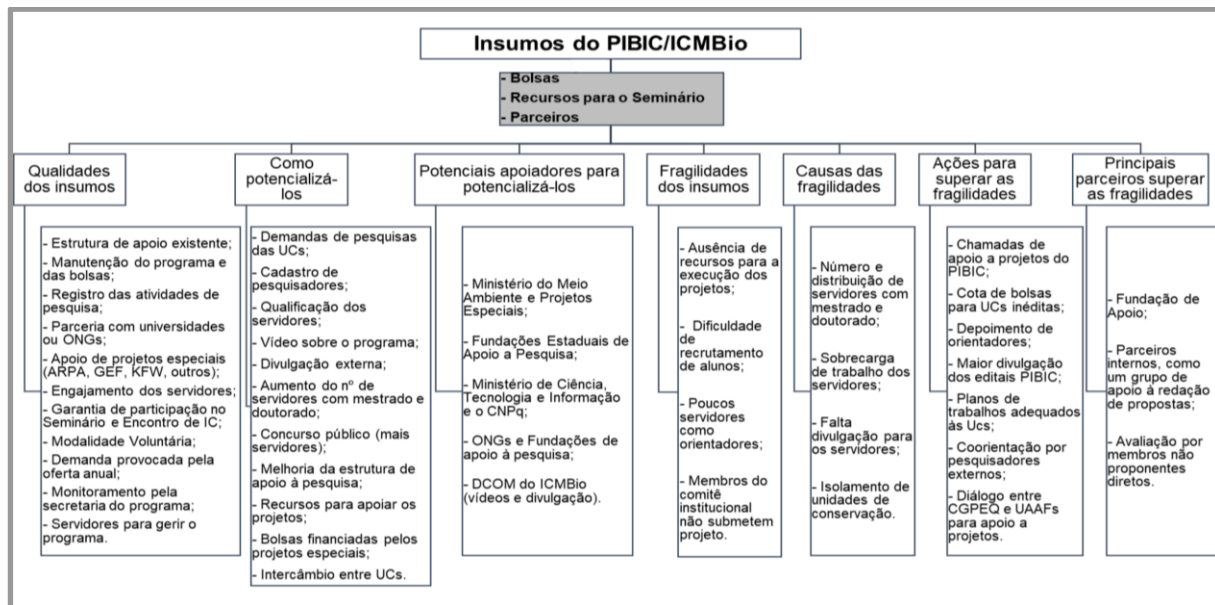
Insumos do PIBIC/ICMBio

- Bolsas
- Recursos para o Seminário
- Parceiros

Qualidades dos insumos

- Estrutura de apoio existente;
- Manutenção do programa e das bolsas;
- Registro das atividades de pesquisa;
- Parceria com universidades ou ONGs;
- Apoio de projetos especiais (ARPA, GEF, KFW, outros);
- Engajamento dos servidores;
- Garantia de participação no Seminário e Encontro de IC;
- Modalidade Voluntária;
- Demanda provocada pela oferta anual;
- Monitoramento pela secretaria do programa;
- Servidores para gerir o programa.

Como potencializá-los

- Demandas de pesquisas das UCs;
- Cadastro de pesquisadores;
- Qualificação dos servidores;
- Vídeo sobre o programa;
- Divulgação externa;
- Aumento do nº de servidores com mestrado e doutorado;
- Concurso público (mais servidores);
- Melhoria da estrutura de apoio à pesquisa;
- Recursos para apoiar os projetos;
- Bolsas financiadas pelos projetos especiais;
- Intercâmbio entre UCs.

Potenciais apoiadores para potencializá-los

- Ministério do Meio Ambiente e Projetos Especiais;
- Fundações Estaduais de Apoio a Pesquisa;
- Ministério de Ciência, Tecnologia e Informação e o CNPq;
- ONGs e Fundações de apoio à pesquisa;
- DCOM do ICMBio (vídeos e divulgação).

Fragilidades dos insumos

- Ausência de recursos para a execução dos projetos;
- Dificuldade de recrutamento de alunos;
- Poucos servidores como orientadores;
- Membros do comitê institucional não submetem projeto.

Causas das fragilidades

- Número e distribuição de servidores com mestrado e doutorado;
- Sobrecarga de trabalho dos servidores;
- Falta divulgação para os servidores;
- Isolamento de unidades de conservação.

Ações para superar as fragilidades

- Chamadas de apoio a projetos do PIBIC;
- Cota de bolsas para UCs inéditas;
- Depoimento de orientadores;
- Maior divulgação dos editais PIBIC;
- Planos de trabalhos adequados às Ucs;
- Coorientação por pesquisadores externos;
- Diálogo entre CGPEQ e UAAFs para apoio a projetos.

Principais parceiros superar as fragilidades

- Fundação de Apoio;
- Parceiros internos, como um grupo de apoio à redação de propostas;
- Avaliação por membros não proponentes diretos.